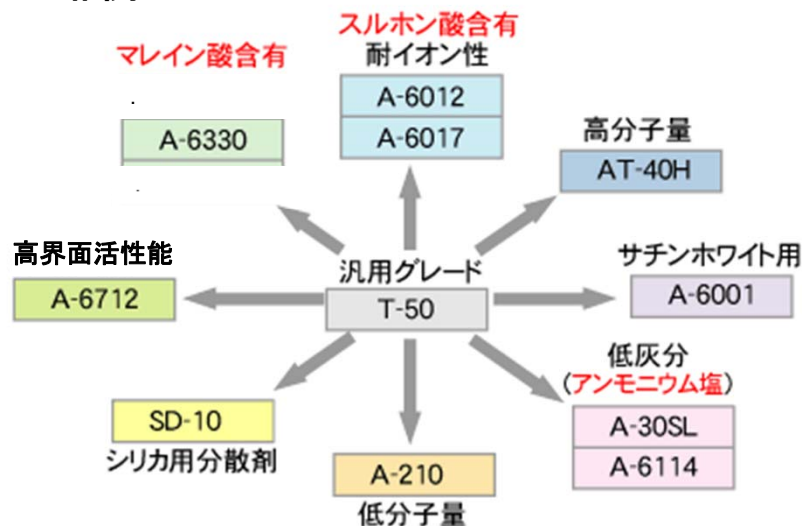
スルホン酸含有
耐イオン性
A-6012
A-6017

マレイン酸含有
A-6330

高分子量
AT-40H

高界面活性能
A-6712

汎用グレード
T-50

サチンホワイト用
A-6001

低灰分
（アンモニウム塩）
A-30SL
A-6114

SD-10
シリカ用分散剤

A-210
低分子量